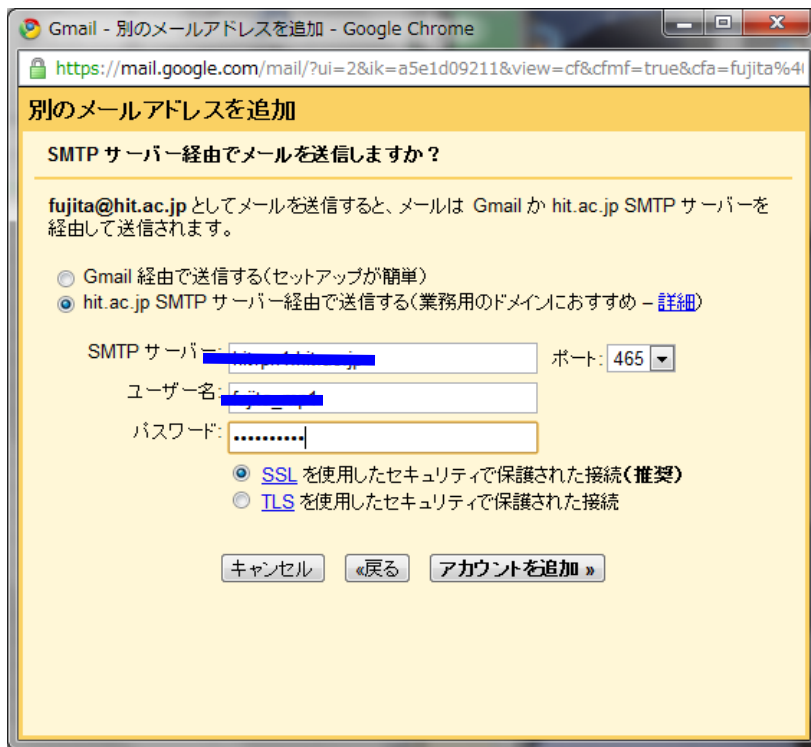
Gmail - 別のメールアドレスを追加 - Google Chrome

https://mail.google.com/mail/?ui=2&ik=a5e1d09211&view=cf&cfmf=true&cfa=fujita%4

別のメールアドレスを追加

SMTP サーバー経由でメールを送信しますか？

fujita@hit.ac.jp としてメールを送信すると、メールは Gmail か hit.ac.jp SMTP サーバーを経由して送信されます。

Gmail 経由で送信する（セットアップが簡単）
hit.ac.jp SMTP サーバー経由で送信する（業務用のドメインにおすすめ – 詳細）

SMTP サーバー: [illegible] ポート: 465
ユーザー名: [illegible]
パスワード: ••••••••••

SSL を使用したセキュリティで保護された接続（推奨）
TLS を使用したセキュリティで保護された接続

キャンセル «戻る アカウントを追加 »